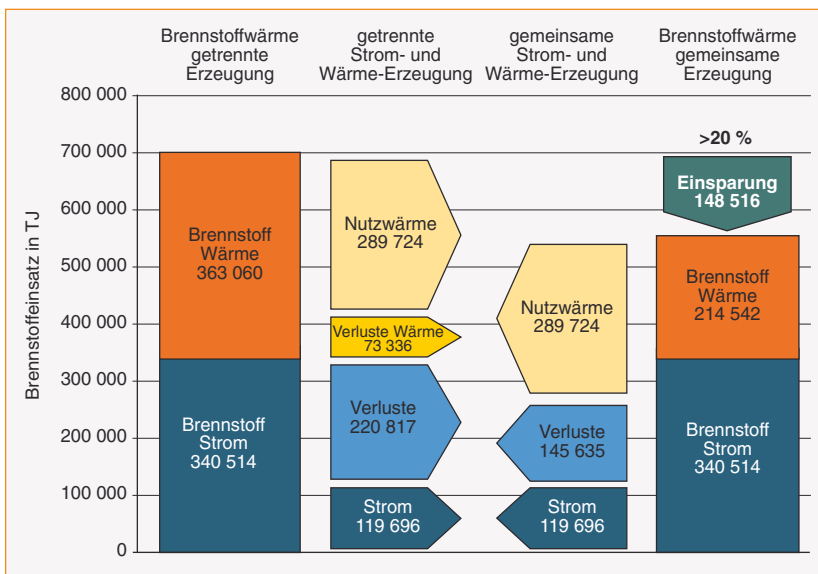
Brennstoffwärme getrennte Erzeugung

getrennte Strom- und Wärme-Erzeugung

gemeinsame Strom- und Wärme-Erzeugung

Brennstoffwärme gemeinsame Erzeugung

Brennstoffeinsatz in TJ

800 000
700 000
600 000
500 000
400 000
300 000
200 000
100 000
0

Brennstoff Wärme 363 060

Brennstoff Strom 340 514

Nutzwärme 289 724

Verluste Wärme 73 336

Verluste 220 817

Strom 119 696

Nutzwärme 289 724

Verluste 145 635

Strom 119 696

>20 %

Einsparung 148 516

Brennstoff Wärme 214 542

Brennstoff Strom 340 514